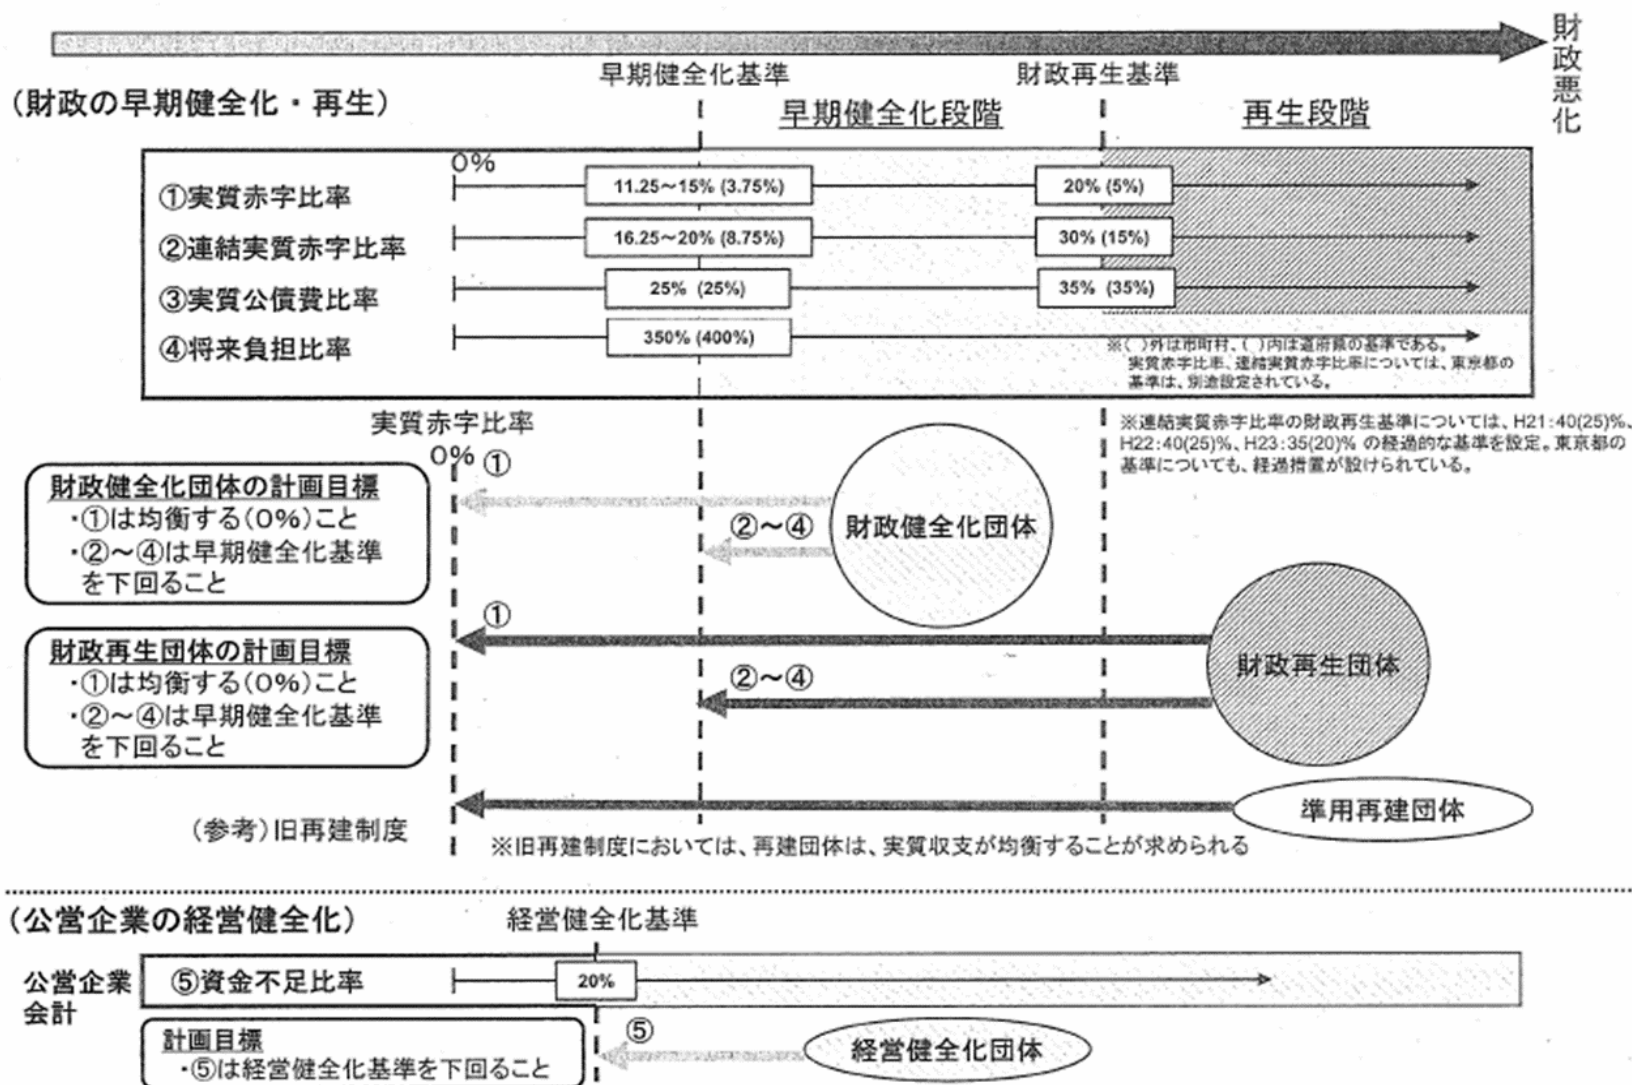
財政悪化

（財政の早期健全化・再生）

早期健全化基準　財政再生基準

早期健全化段階　再生段階

0%

①実質赤字比率　11.25～15% (3.75%)　20% (5%)

②連結実質赤字比率　16.25～20% (8.75%)　30% (15%)

③実質公債費比率　25% (25%)　35% (35%)

④将来負担比率　350% (400%)

※（ ）外は市町村、（ ）内は道府県の基準である。実質赤字比率、連結実質赤字比率については、東京都の基準は、別途設定されている。

実質赤字比率 0%

※連結実質赤字比率の財政再生基準については、H21:40(25)%、H22:40(25)%、H23:35(20)% の経過的な基準を設定。東京都の基準についても、経過措置が設けられている。

財政健全化団体の計画目標
・①は均衡する（0%）こと
・②～④は早期健全化基準を下回ること

①　②～④　財政健全化団体

財政再生団体の計画目標
・①は均衡する（0%）こと
・②～④は早期健全化基準を下回ること

①　②～④　財政再生団体

（参考）旧再建制度　準用再建団体

※旧再建制度においては、再建団体は、実質収支が均衡することが求められる

（公営企業の経営健全化）

経営健全化基準

公営企業会計　⑤資金不足比率　20%

計画目標
・⑤は経営健全化基準を下回ること

⑤　経営健全化団体